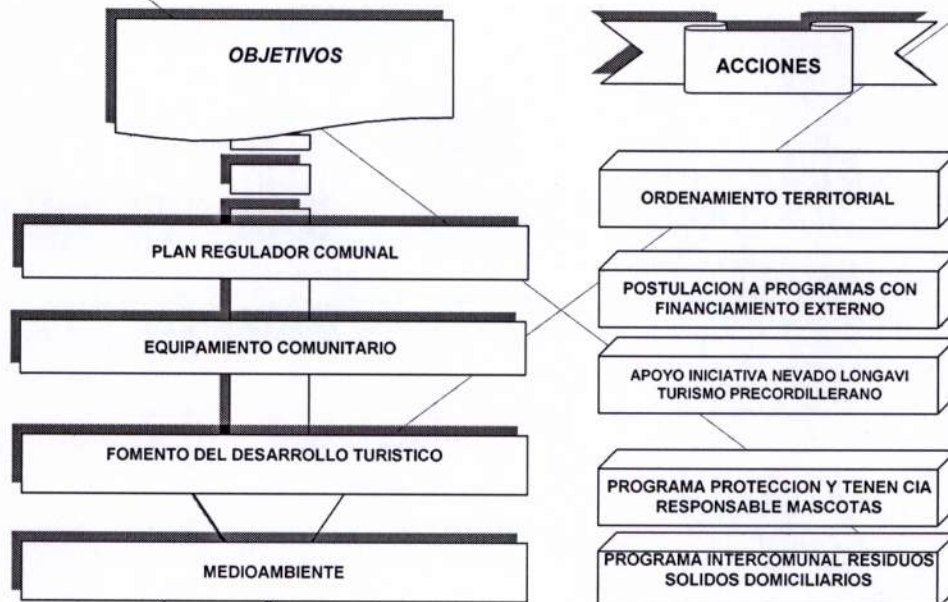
OBJETIVOS

ACCIONES

ORDENAMIENTO TERRITORIAL

PLAN REGULADOR COMUNAL

POSTULACION A PROGRAMAS CON FINANCIAMIENTO EXTERNO

EQUIPAMIENTO COMUNITARIO

APOYO INICIATIVA NEVADO LONGAVI TURISMO PRECORDILLERANO

FOMENTO DEL DESARROLLO TURISTICO

PROGRAMA PROTECCION Y TENEN CIA RESPONSABLE MASCOTAS

MEDIOAMBIENTE

PROGRAMA INTERCOMUNAL RESIDUOS SOLIDOS DOMICILIARIOS